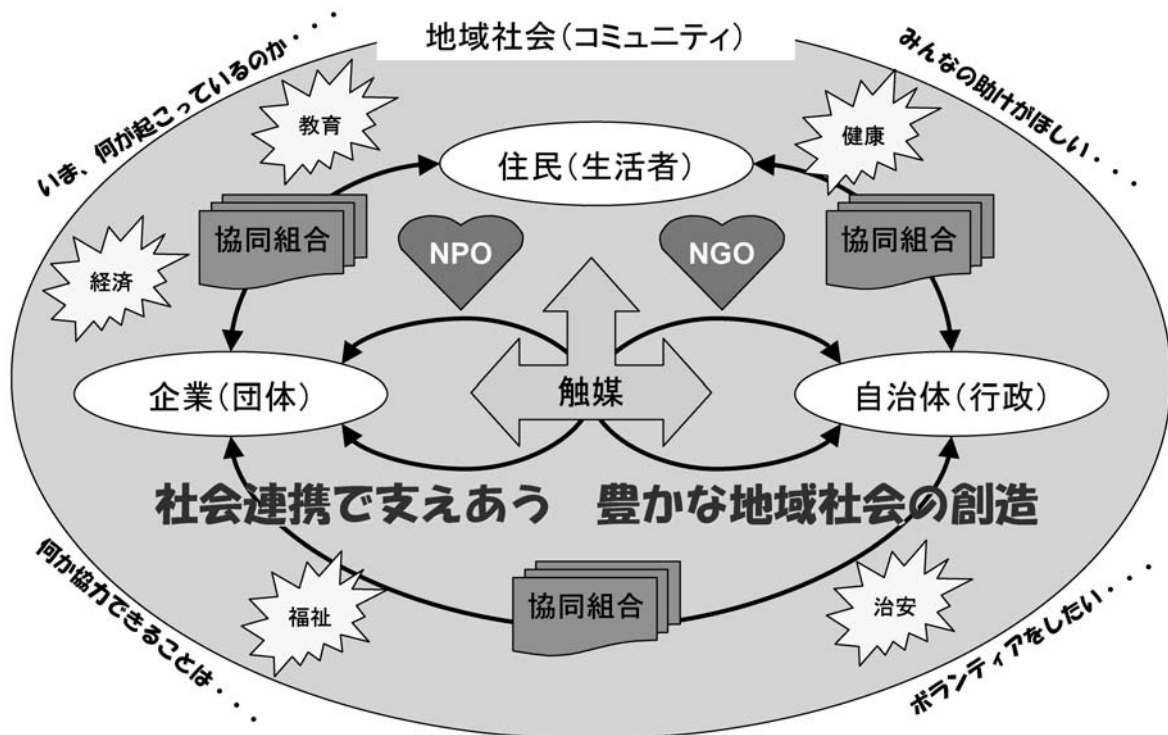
いま、何が起こっているのか・・・

地域社会(コミュニティ)

みんなの助けがほしい・・・

教育

健康

住民(生活者)

協同組合

協同組合

NPO

NGO

経済

企業(団体)

触媒

自治体(行政)

社会連携で支えあう　豊かな地域社会の創造

何か協力できることは・・・

福祉

協同組合

治安

ボランティアをしたい・・・